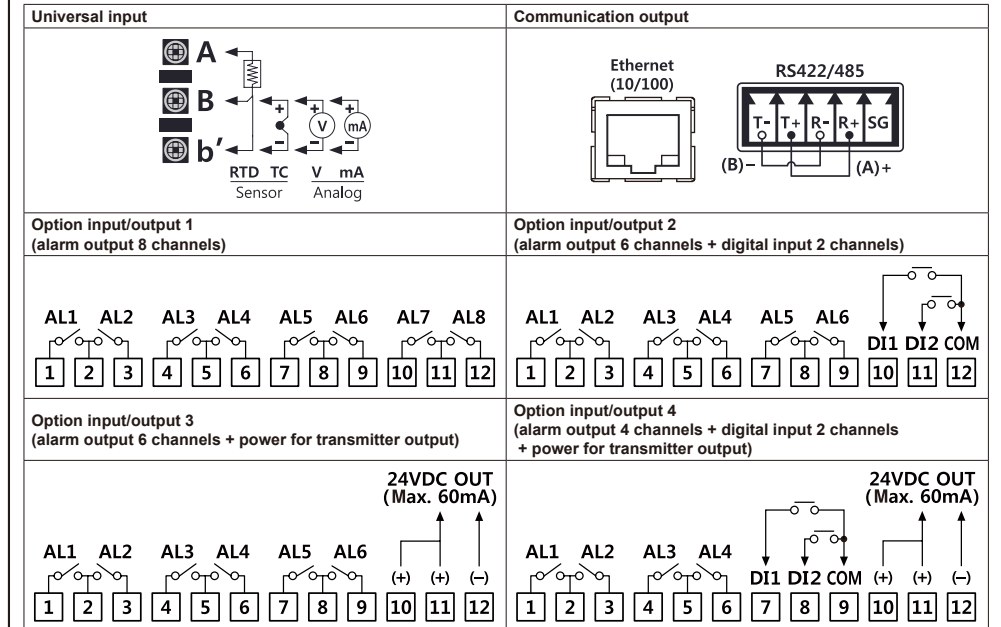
| Universal input | Communication output |
|---|---|
| A B b' + − + V − + mA − RTD TC Sensor V mA Analog | Ethernet (10/100) RS422/485 T- T+ R- R+ SG (B)− (A)+ |
| Option input/output 1 (alarm output 8 channels) | Option input/output 2 (alarm output 6 channels + digital input 2 channels) |
| AL1 AL2 AL3 AL4 AL5 AL6 AL7 AL8 1 2 3 4 5 6 7 8 9 10 11 12 | AL1 AL2 AL3 AL4 AL5 AL6 DI1 DI2 COM 1 2 3 4 5 6 7 8 9 10 11 12 |
| Option input/output 3 (alarm output 6 channels + power for transmitter output) | Option input/output 4 (alarm output 4 channels + digital input 2 channels + power for transmitter output) |
| 24VDC OUT (Max. 60mA) AL1 AL2 AL3 AL4 AL5 AL6 (+) (+) (−) 1 2 3 4 5 6 7 8 9 10 11 12 | 24VDC OUT (Max. 60mA) AL1 AL2 AL3 AL4 DI1 DI2 COM (+) (+) (−) 1 2 3 4 5 6 7 8 9 10 11 12 |